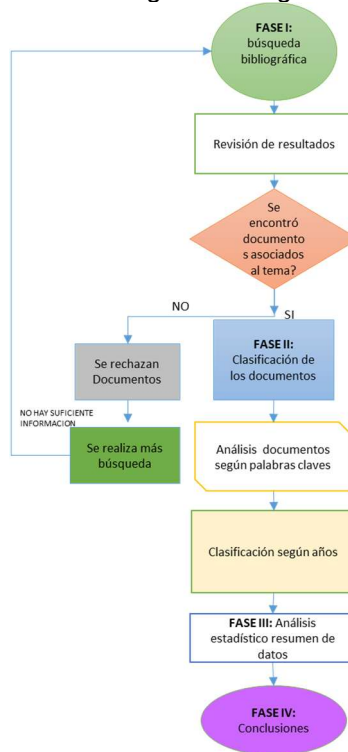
FASE I: búsqueda bibliográfica

Revisión de resultados

Se encontró documento s asociados al tema?

NO

SI

Se rechazan Documentos

FASE II: Clasificación de los documentos

NO HAY SUFICIENTE INFORMACION

Se realiza más búsqueda

Análisis documentos según palabras claves

Clasificación según años

FASE III: Análisis estadístico resumen de datos

FASE IV: Conclusiones